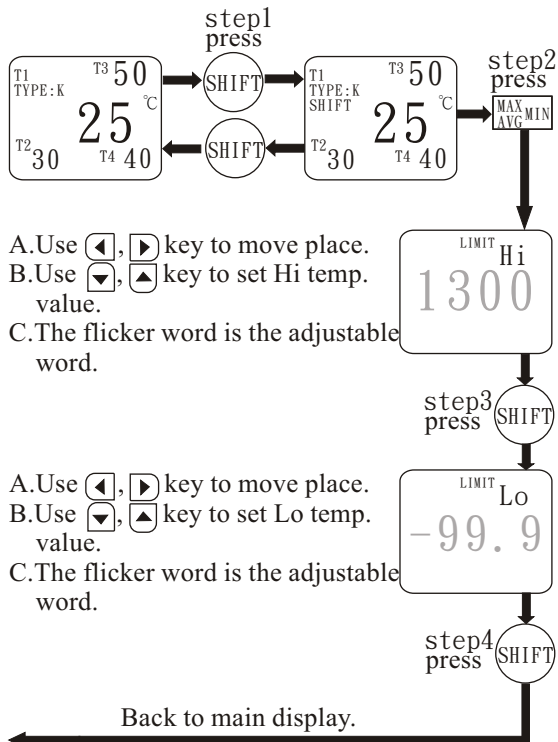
step1
press

T1
TYPE:K
T3 50
25 ℃
T2 30
T4 40

SHIFT

SHIFT

T1
TYPE:K
SHIFT
T3 50
25 ℃
T2 30
T4 40

step2
press

MAX AVG MIN

A. Use ◀, ▶ key to move place.
B. Use ▼, ▲ key to set Hi temp. value.
C. The flicker word is the adjustable word.

LIMIT Hi
1300

step3
press
SHIFT

A. Use ◀, ▶ key to move place.
B. Use ▼, ▲ key to set Lo temp. value.
C. The flicker word is the adjustable word.

LIMIT Lo
-99.9

step4
press
SHIFT

Back to main display.